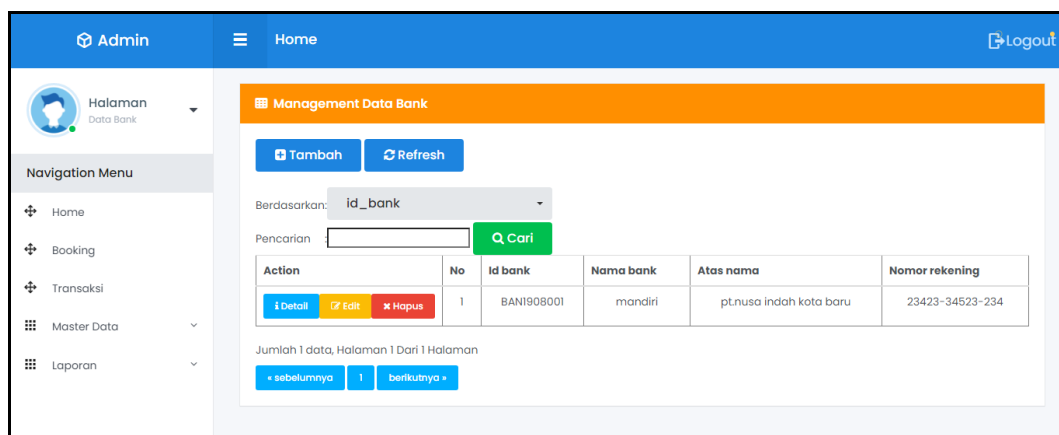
Admin

Home

Logout

Halaman
Data Bank

Navigation Menu

Home

Booking

Transaksi

Master Data

Laporan

Management Data Bank

Tambah

Refresh

Berdasarkan: id_bank

Pencarian

Cari

| Action | No | Id bank | Nama bank | Atas nama | Nomor rekening |
|---|---|---|---|---|---|
| Detail Edit Hapus | 1 | BAN1908001 | mandiri | pt.nusa indah kota baru | 23423-34523-234 |

Jumlah 1 data, Halaman 1 Dari 1 Halaman

« sebelumnya 1 berikutnya »